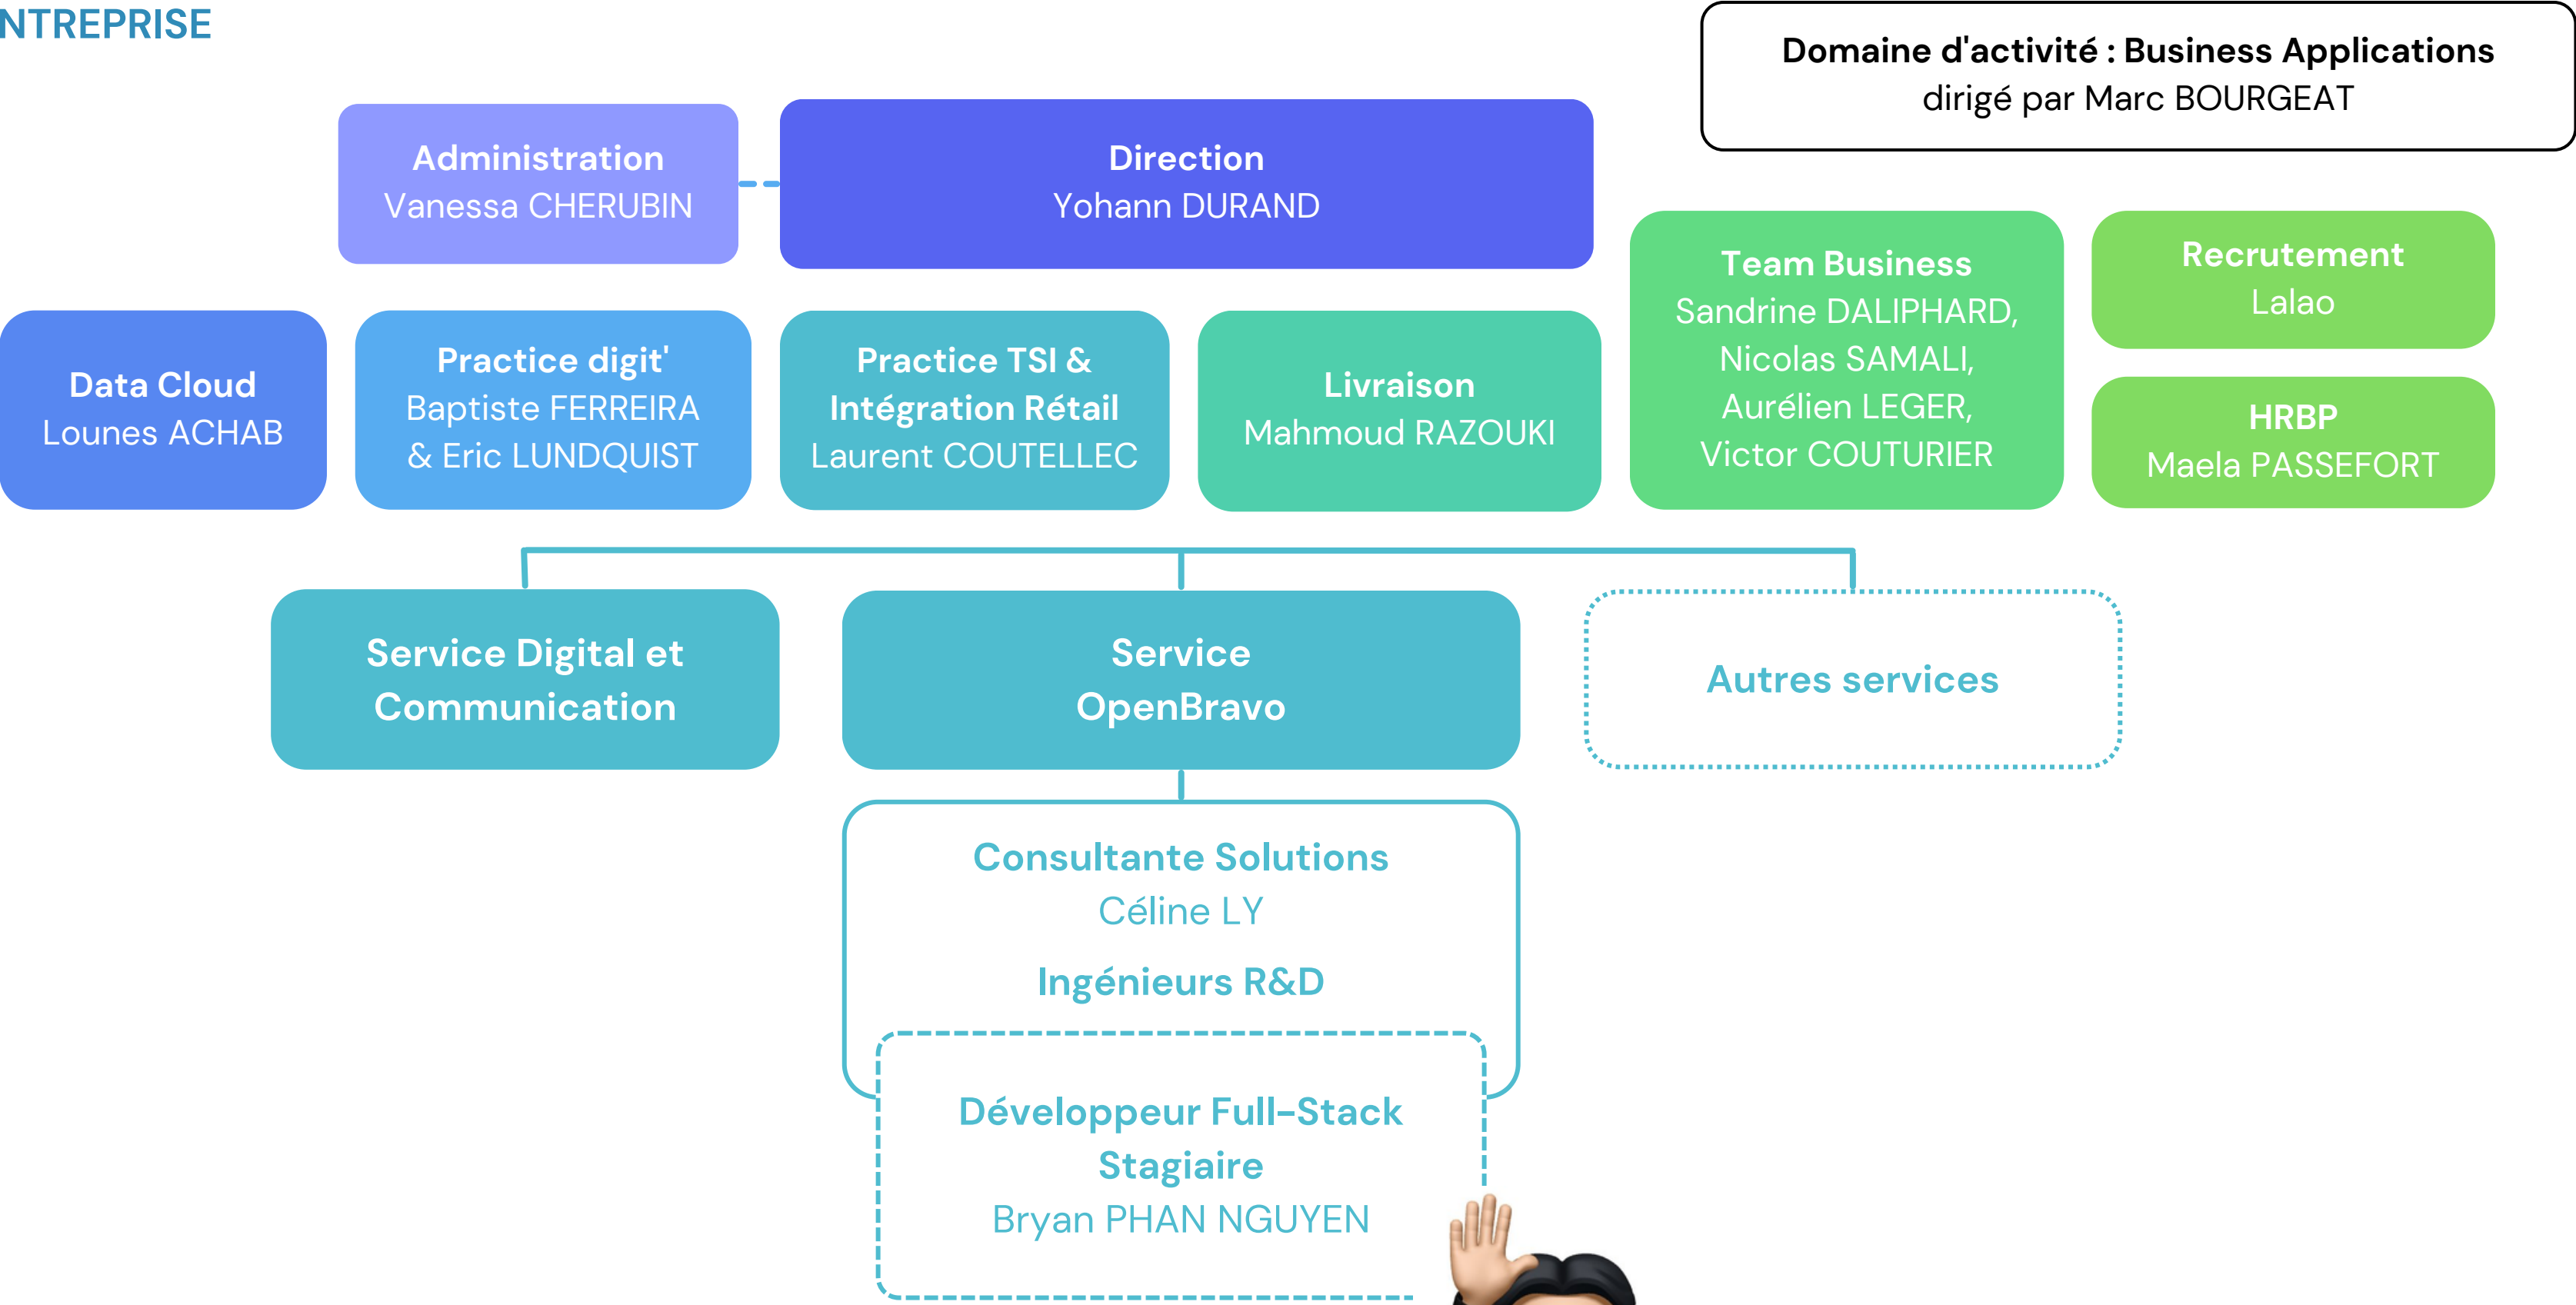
NTREPRISE

Domaine d'activité : Business Applications
dirigé par Marc BOURGEAT

Administration
Vanessa CHERUBIN

Direction
Yohann DURAND

Data Cloud
Lounes ACHAB

Practice digit'
Baptiste FERREIRA & Eric LUNDQUIST

Practice TSI & Intégration Rétail
Laurent COUTELLEC

Livraison
Mahmoud RAZOUKI

Team Business
Sandrine DALIPHARD, Nicolas SAMALI, Aurélien LEGER, Victor COUTURIER

Recrutement
Lalao

HRBP
Maela PASSEFORT

Service Digital et Communication

Service OpenBravo

Autres services

Consultante Solutions
Céline LY

Ingénieurs R&D

Développeur Full-Stack Stagiaire
Bryan PHAN NGUYEN